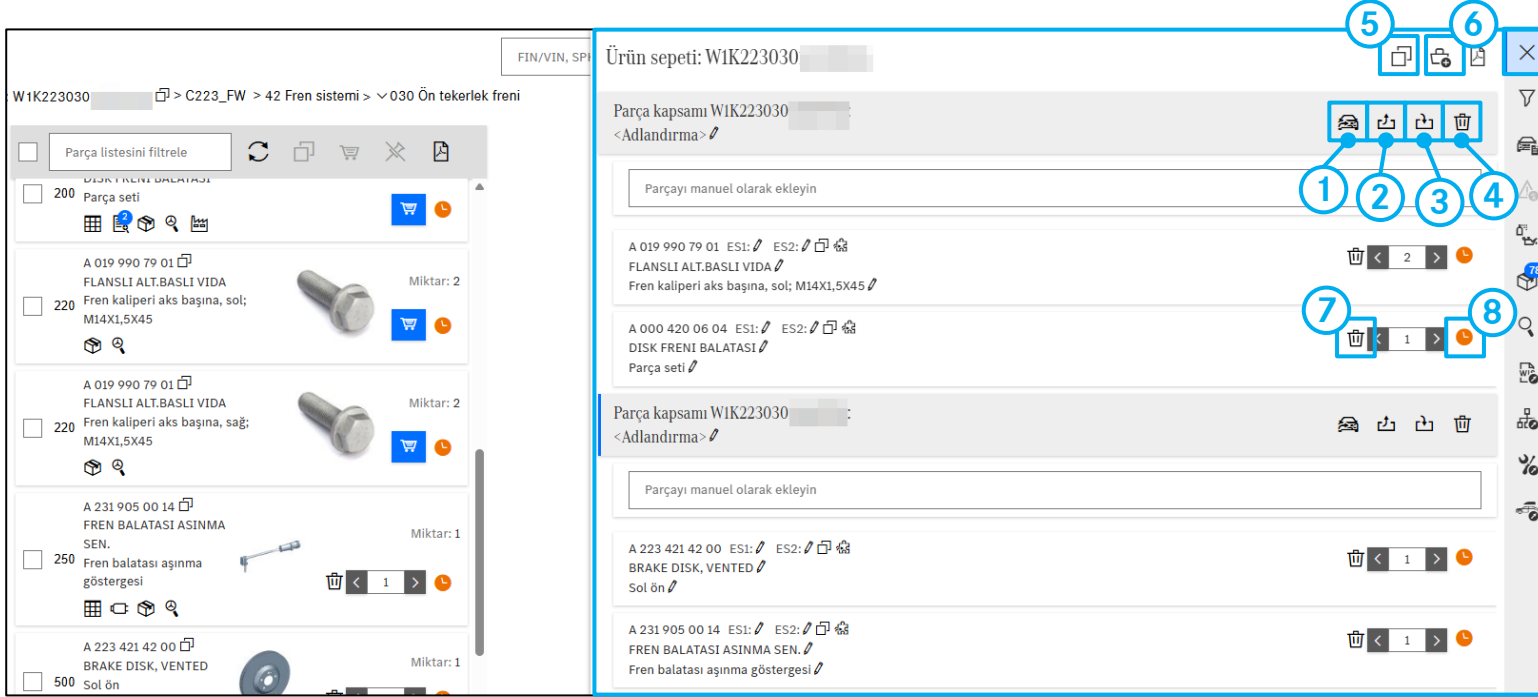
FIN/VIN, SP

: W1K223030 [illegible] > C223_FW > 42 Fren sistemi > 030 Ön tekerlek freni

Parça listesini filtrele

DISK FRENI BALATASI
200 Parça seti

2

A 019 990 79 01
FLANSLI ALT.BASLI VIDA
220 Fren kaliperi aks başına, sol; M14X1,5X45
Miktar: 2

A 019 990 79 01
FLANSLI ALT.BASLI VIDA
220 Fren kaliperi aks başına, sağ; M14X1,5X45
Miktar: 2

A 231 905 00 14
FREN BALATASI ASINMA SEN.
250 Fren balatası aşınma göstergesi
Miktar: 1
1

A 223 421 42 00
BRAKE DISK, VENTED
500 Sol ön
Miktar: 1

Ürün sepeti: W1K223030 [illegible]

5 6

Parça kapsamı W1K223030 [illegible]
<Adlandırma>

1 2 3 4

Parçayı manuel olarak ekleyin

A 019 990 79 01 ES1: ES2:
FLANSLI ALT.BASLI VIDA
Fren kaliperi aks başına, sol; M14X1,5X45
2

7 8

A 000 420 06 04 ES1: ES2:
DISK FRENI BALATASI
Parça seti
1

Parça kapsamı W1K223030 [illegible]
<Adlandırma>

Parçayı manuel olarak ekleyin

A 223 421 42 00 ES1: ES2:
BRAKE DISK, VENTED
Sol ön
1

A 231 905 00 14 ES1: ES2:
FREN BALATASI ASINMA SEN.
Fren balatası aşınma göstergesi
1

78